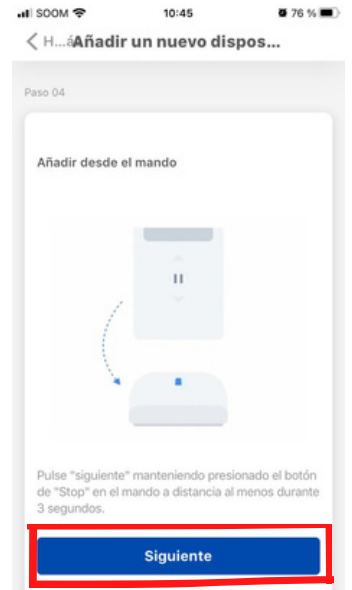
SOOM 10:45 76 %

H...á Añadir un nuevo dispos...

Paso 04

Añadir desde el mando

II

Pulse "siguiente" manteniendo presionado el botón de "Stop" en el mando a distancia al menos durante 3 segundos.

Siguiente